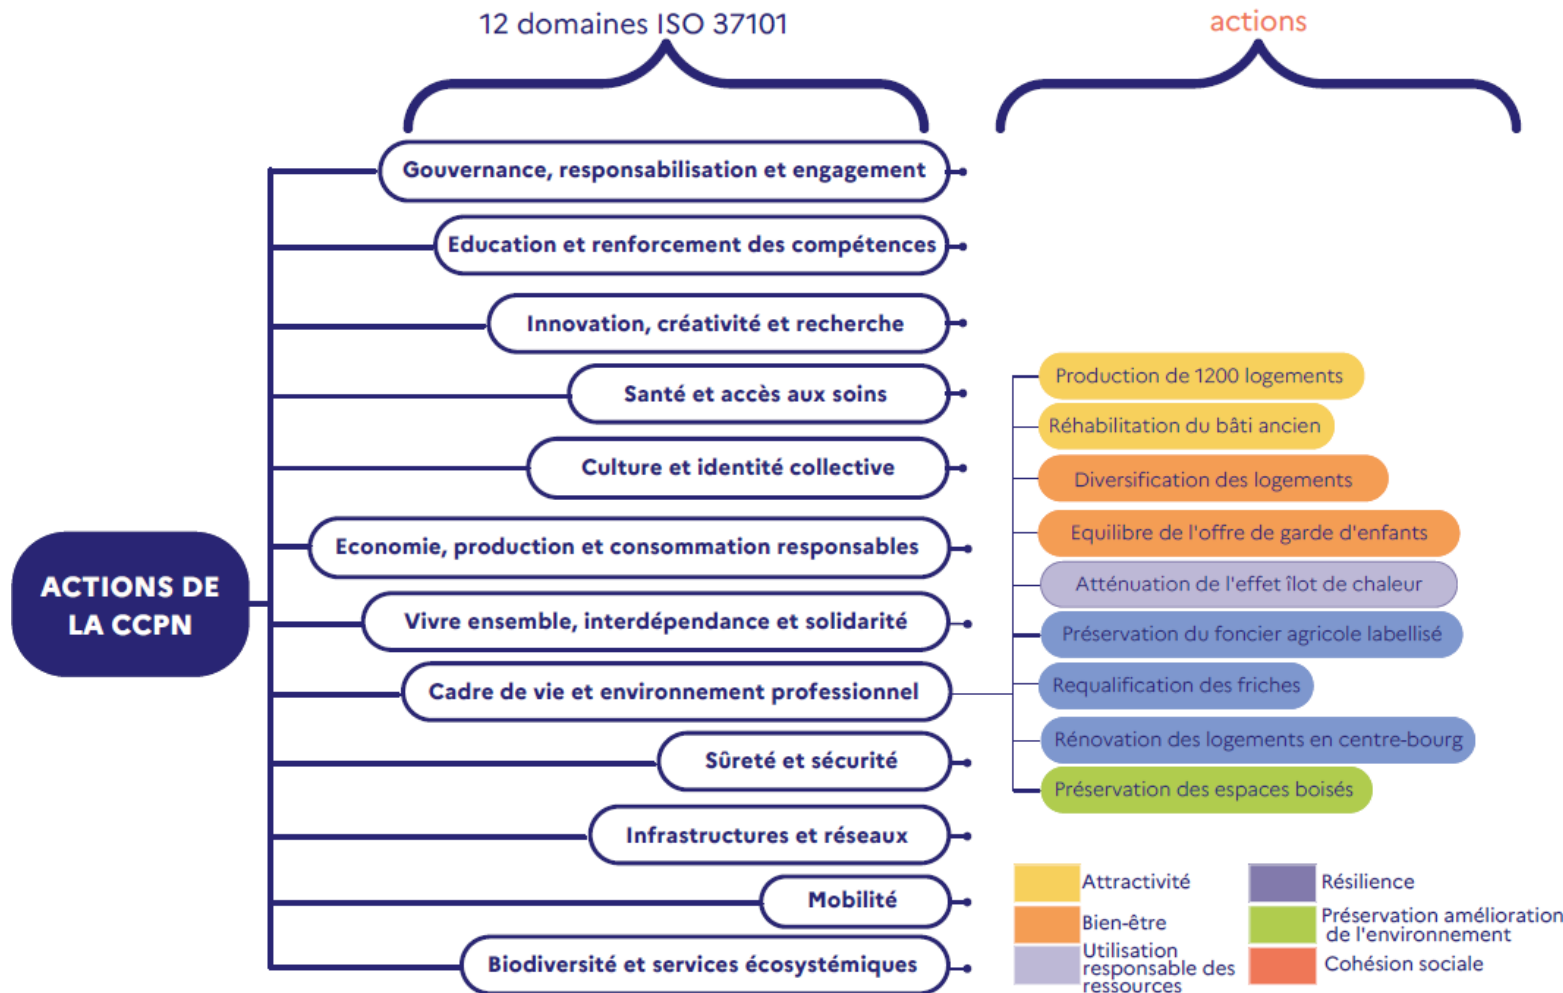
12 domaines ISO 37101

actions

ACTIONS DE LA CCPN

Gouvernance, responsabilisation et engagement

Education et renforcement des compétences

Innovation, créativité et recherche

Santé et accès aux soins

Culture et identité collective

Economie, production et consommation responsables

Vivre ensemble, interdépendance et solidarité

Cadre de vie et environnement professionnel

Sûreté et sécurité

Infrastructures et réseaux

Mobilité

Biodiversité et services écosystémiques

Production de 1200 logements

Réhabilitation du bâti ancien

Diversification des logements

Equilibre de l'offre de garde d'enfants

Atténuation de l'effet îlot de chaleur

Préservation du foncier agricole labellisé

Requalification des friches

Rénovation des logements en centre-bourg

Préservation des espaces boisés

Attractivité

Bien-être

Utilisation responsable des ressources

Résilience

Préservation amélioration de l'environnement

Cohésion sociale